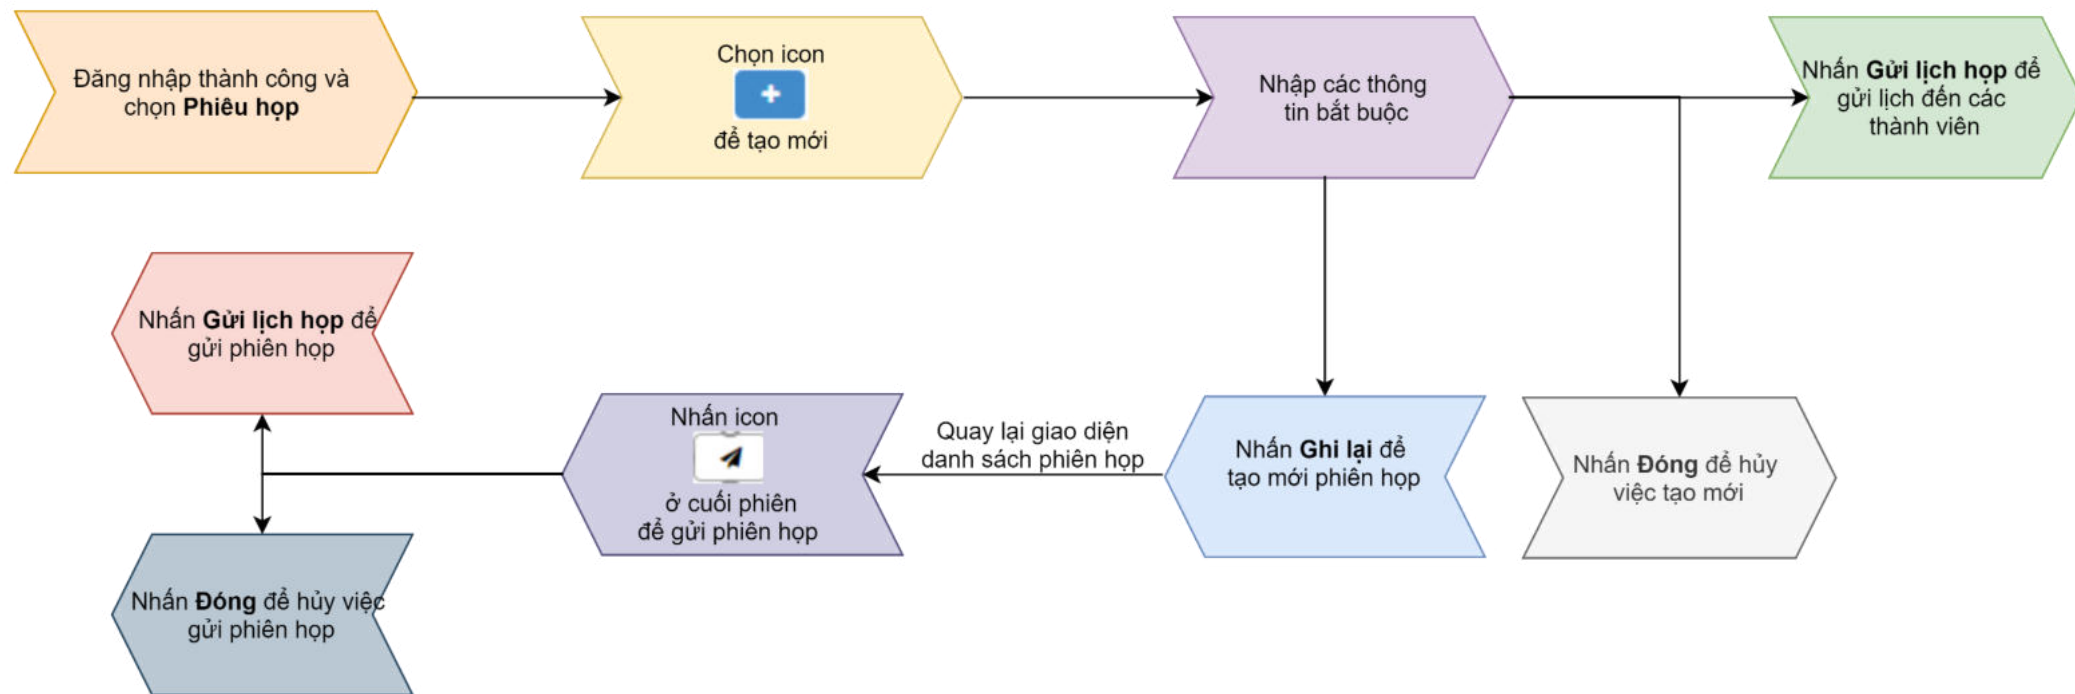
Đăng nhập thành công và chọn **Phiếu họp**

Chọn icon

+

để tạo mới

Nhập các thông tin bắt buộc

Nhấn **Gửi lịch họp** để gửi lịch đến các thành viên

Nhấn **Gửi lịch họp** để gửi phiên họp

Nhấn icon

ở cuối phiên để gửi phiên họp

Quay lại giao diện danh sách phiên họp

Nhấn **Ghi lại** để tạo mới phiên họp

Nhấn **Đóng** để hủy việc tạo mới

Nhấn **Đóng** để hủy việc gửi phiên họp